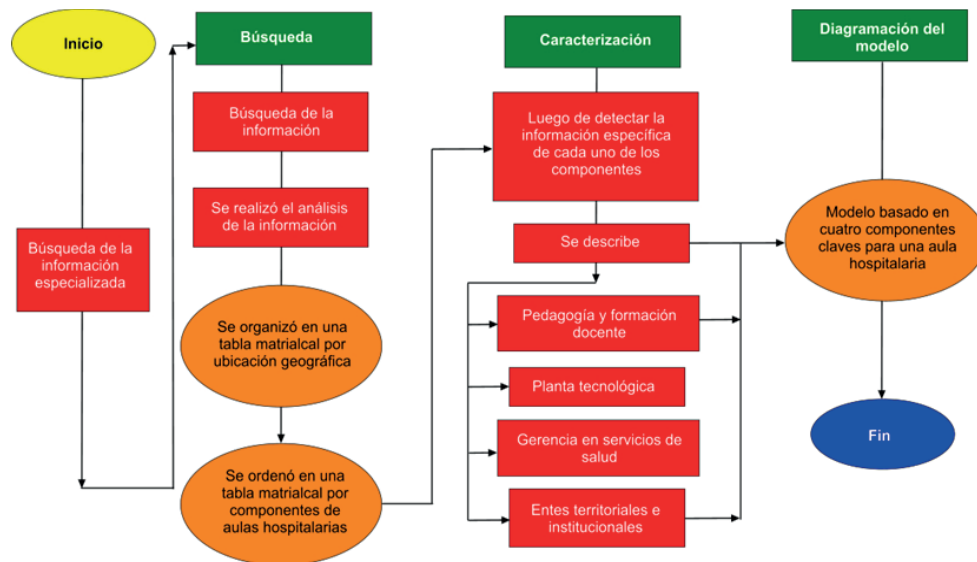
Inicio

Búsqueda de la información especializada

Búsqueda

Búsqueda de la información

Se realizó el análisis de la información

Se organizó en una tabla matrialcal por ubicación geográfica

Se ordenó en una tabla matrialcal por componentes de aulas hospitalarias

Caracterización

Luego de detectar la información específica de cada uno de los componentes

Se describe

Pedagogía y formación docente

Planta tecnológica

Gerencia en servicios de salud

Entes territoriales e institucionales

Diagramación del modelo

Modelo basado en cuatro componentes claves para una aula hospitalaria

Fin